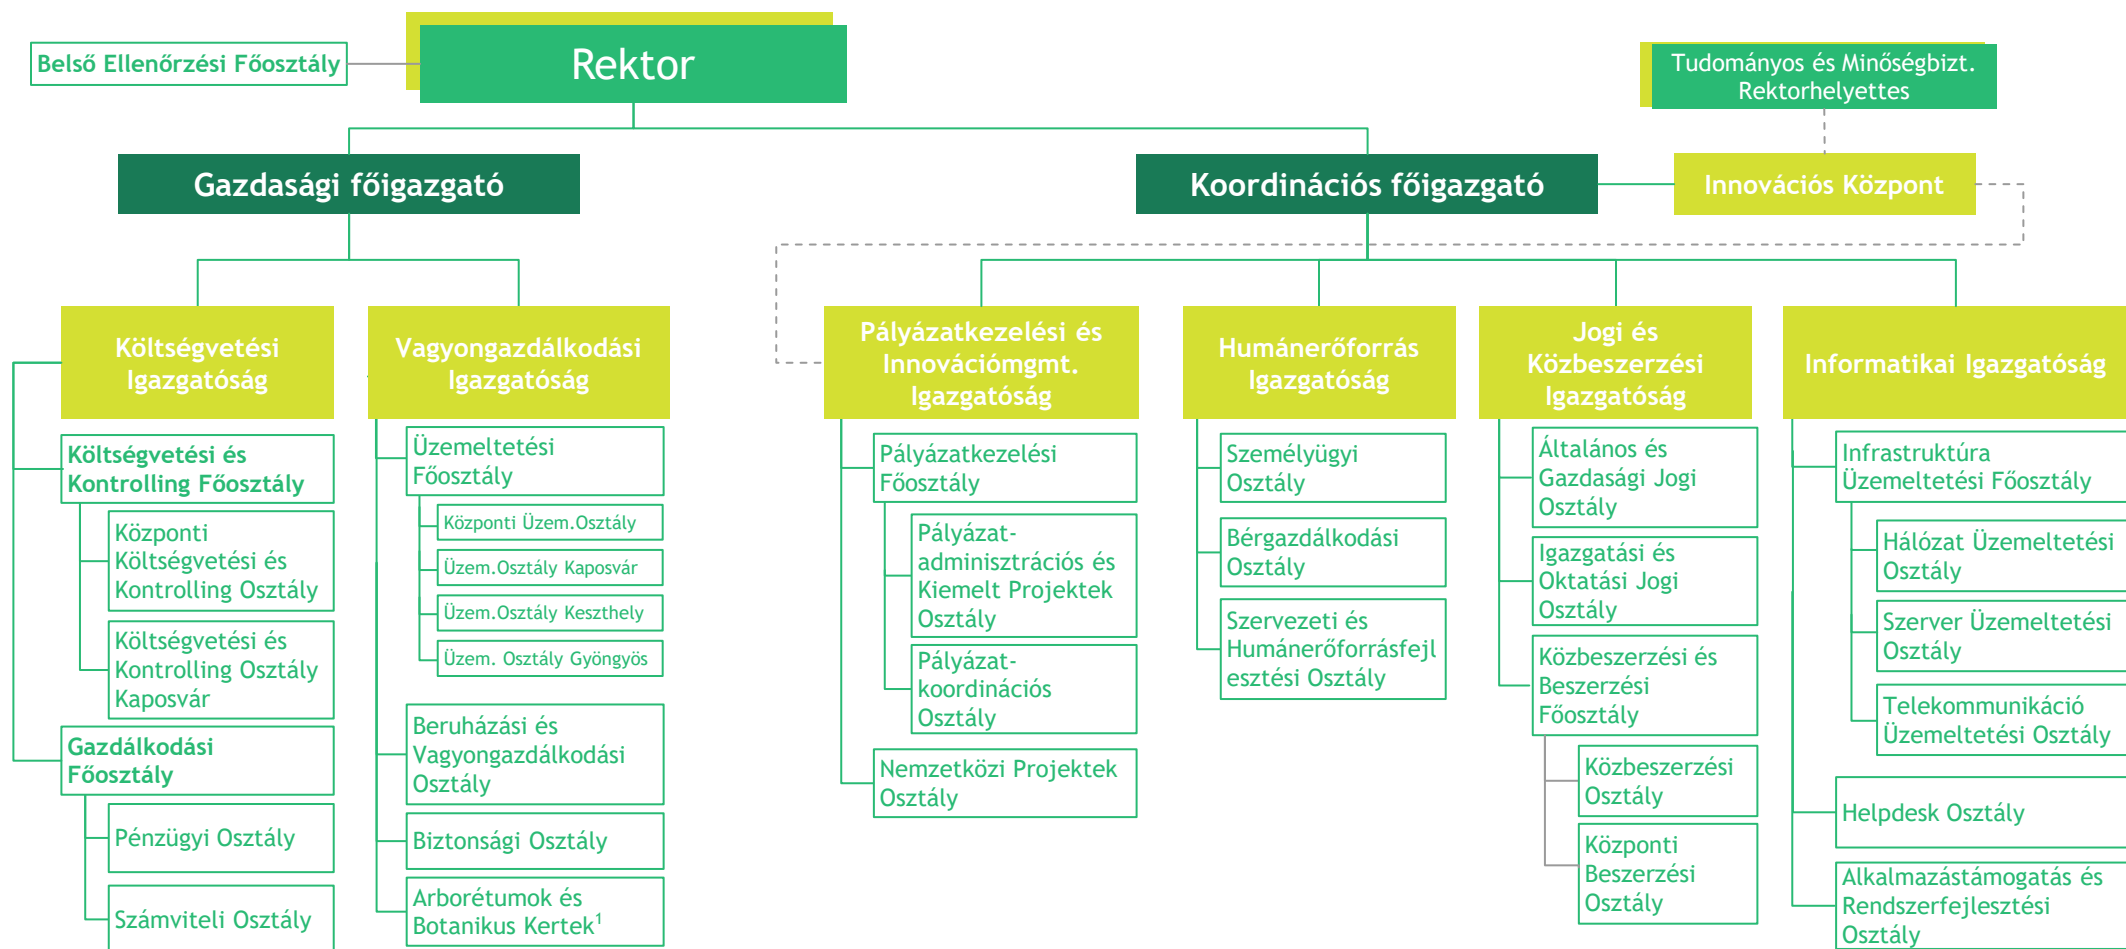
Belső Ellenőrzési Főosztály

Rektor

Tudományos és Minőségbizt. Rektorhelyettes

Gazdasági főigazgató

Koordinációs főigazgató

Innovációs Központ

Költségvetési Igazgatóság

Költségvetési és Kontrolling Főosztály

Központi Költségvetési és Kontrolling Osztály

Költségvetési és Kontrolling Osztály Kaposvár

Gazdálkodási Főosztály

Pénzügyi Osztály

Számviteli Osztály

Vagyongazdálkodási Igazgatóság

Üzemeltetési Főosztály

Központi Üzem.Osztály

Üzem.Osztály Kaposvár

Üzem.Osztály Keszthely

Üzem. Osztály Gyöngyös

Beruházási és Vagyongazdálkodási Osztály

Biztonsági Osztály

Arborétumok és Botanikus Kertek$^1$

Pályázatkezelési és Innovációmgmt. Igazgatóság

Pályázatkezelési Főosztály

Pályázat-adminisztrációs és Kiemelt Projektek Osztály

Pályázat-koordinációs Osztály

Nemzetközi Projektek Osztály

Humánerőforrás Igazgatóság

Személyügyi Osztály

Bérgazdálkodási Osztály

Szervezeti és Humánerőforrásfejlesztési Osztály

Jogi és Közbeszerzési Igazgatóság

Általános és Gazdasági Jogi Osztály

Igazgatási és Oktatási Jogi Osztály

Közbeszerzési és Beszerzési Főosztály

Közbeszerzési Osztály

Központi Beszerzési Osztály

Informatikai Igazgatóság

Infrastruktúra Üzemeltetési Főosztály

Hálózat Üzemeltetési Osztály

Szerver Üzemeltetési Osztály

Telekommunikáció Üzemeltetési Osztály

Helpdesk Osztály

Alkalmazástámogatás és Rendszerfejlesztési Osztály